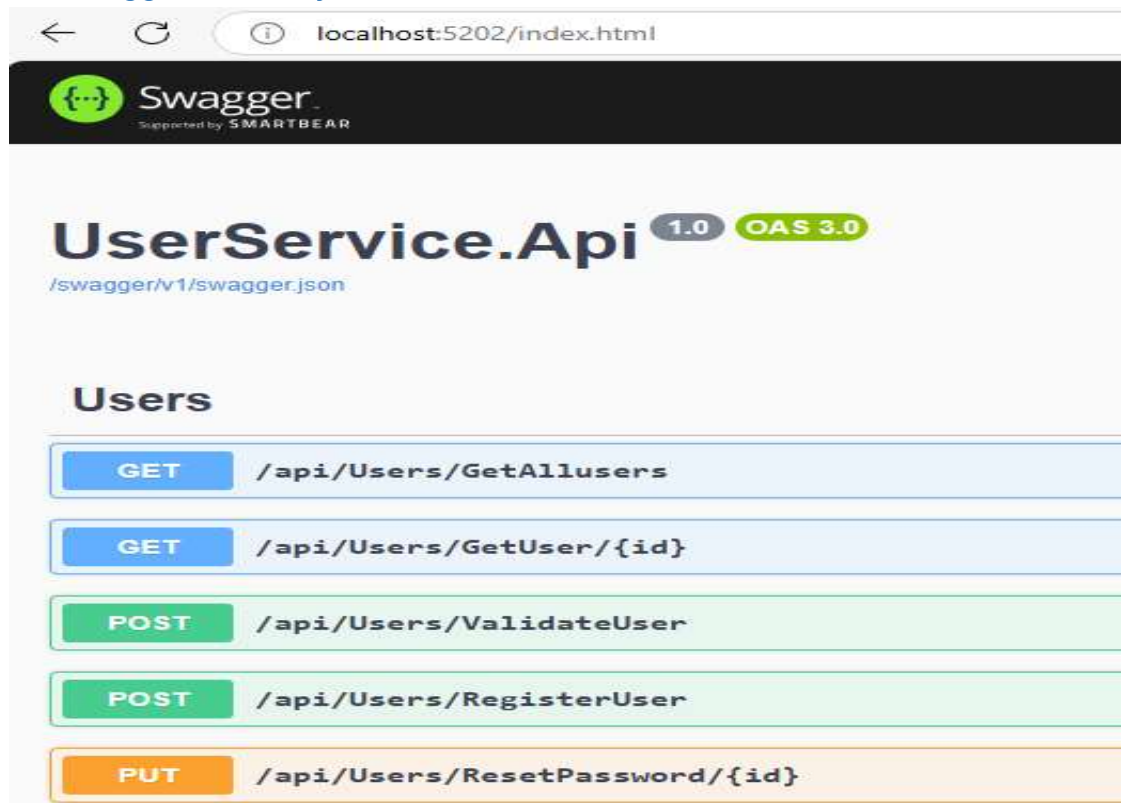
localhost:5202/index.html

{...} Swagger
Supported by SMARTBEAR

UserService.Api 1.0 OAS 3.0
/swagger/v1/swagger.json

Users

GET /api/Users/GetAllusers

GET /api/Users/GetUser/{id}

POST /api/Users/ValidateUser

POST /api/Users/RegisterUser

PUT /api/Users/ResetPassword/{id}